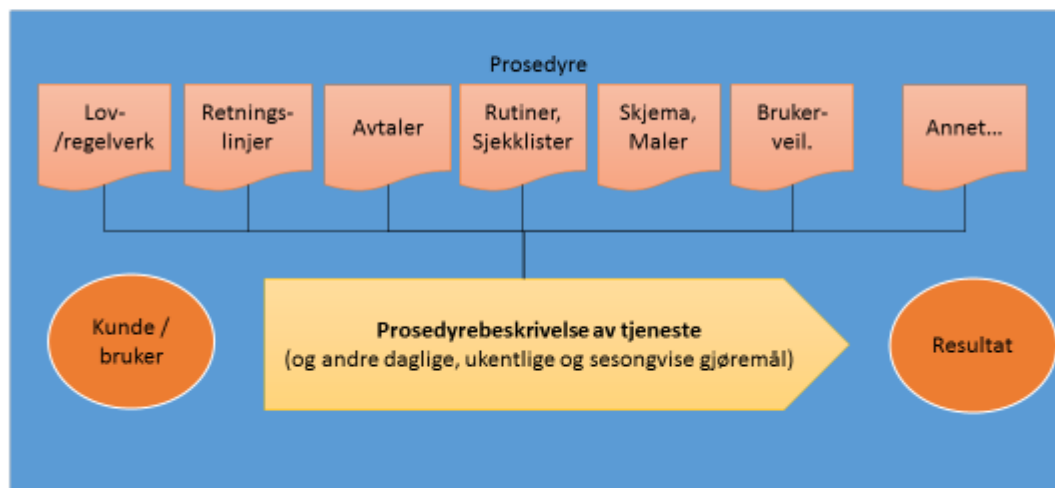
Prosedyre

Lov-/regelverk

Retnings-linjer

Avtaler

Rutiner, Sjekklister

Skjema, Maler

Bruker-veil.

Annet...

Kunde / bruker

**Prosedyrebeskrivelse av tjeneste**
(og andre daglige, ukentlige og sesongvise gjøremål)

Resultat